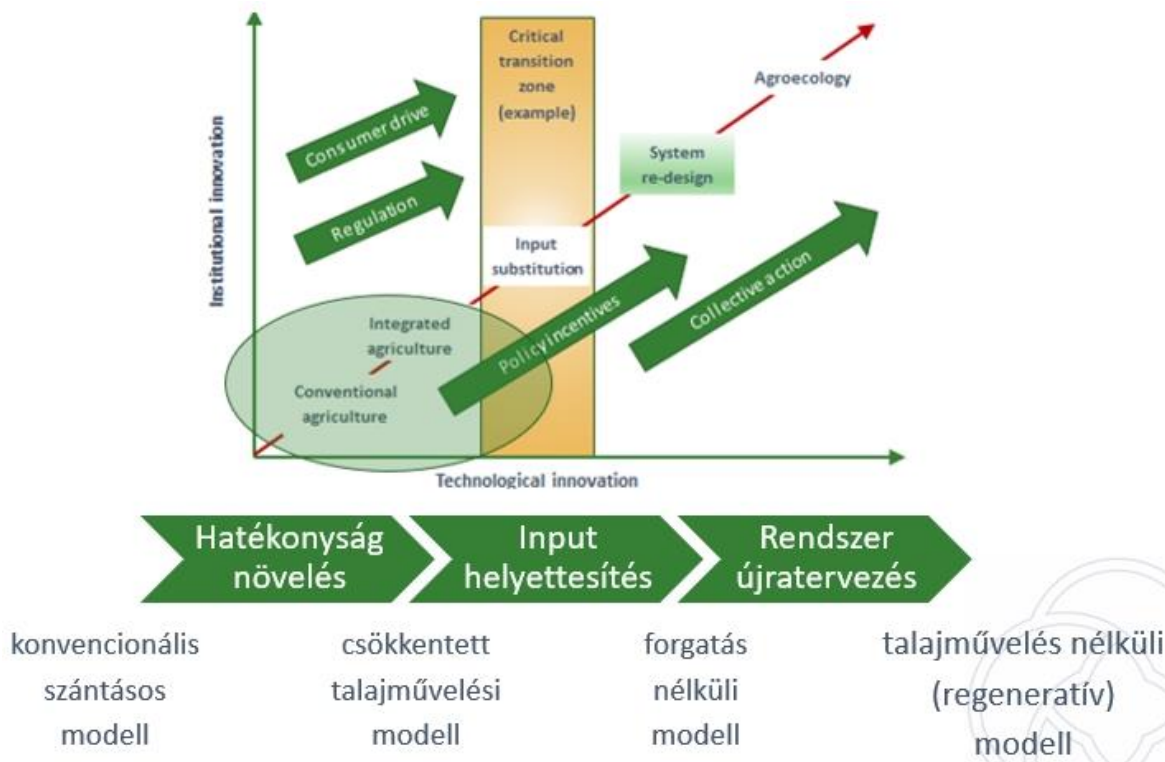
Institutional innovation

Critical transition zone (example)

Agroecology

Consumer drive

System re-design

Regulation

Input substitution

Integrated agriculture

Policy incentives

Collective action

Conventional agriculture

Technological innovation

Hatékonyság növelés

Input helyettesítés

Rendszer újratervezés

konvencionális szántásos modell

csökkentett talajművelési modell

forgatás nélküli modell

talajművelés nélküli (regeneratív) modell